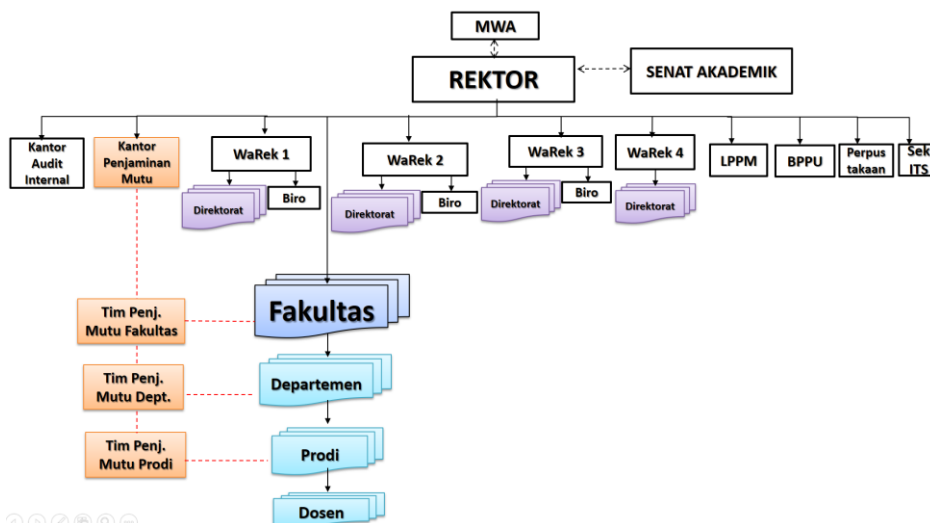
MWA

REKTOR

SENAT AKADEMIK

Kantor Audit Internal

Kantor Penjaminan Mutu

WaRek 1

Direktorat

Biro

WaRek 2

Direktorat

Biro

WaRek 3

Direktorat

Biro

WaRek 4

Direktorat

LPPM

BPPU

Perpus takaan

Sek ITS

Tim Penj. Mutu Fakultas

Fakultas

Tim Penj. Mutu Dept.

Departemen

Tim Penj. Mutu Prodi

Prodi

Dosen